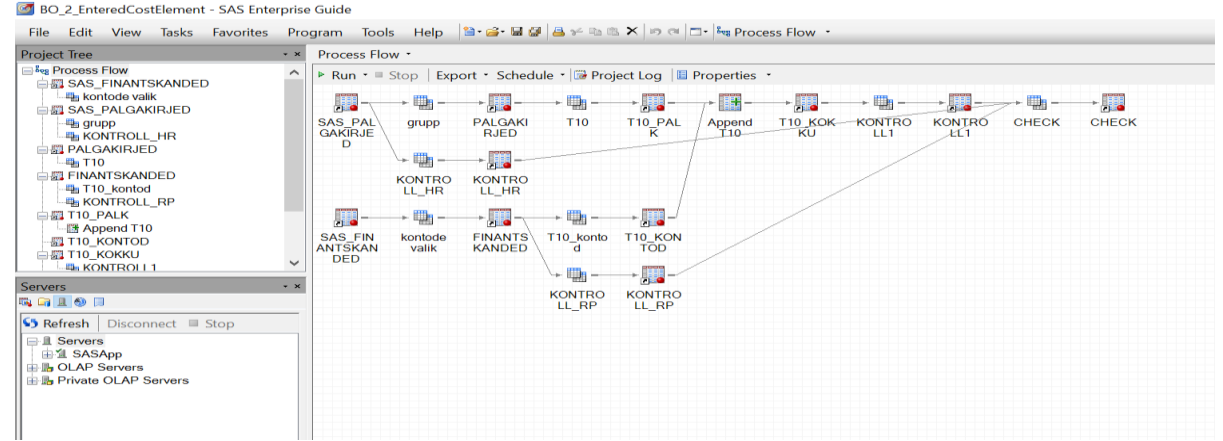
BO_2_EnteredCostElement - SAS Enterprise Guide

File Edit View Tasks Favorites Program Tools Help Process Flow

Project Tree

Process Flow
SAS_FINANTSKANDED
kontode valik
SAS_PALGAKIRJED
grupp
KONTROLL_HR
PALGAKIRJED
T10
FINANTSKANDED
T10_kontod
KONTROLL_RP
T10_PALK
Append T10
T10_KONTOD
T10_KOKKU
KONTROLL1

Servers

Refresh Disconnect Stop

Servers
SASApp
OLAP Servers
Private OLAP Servers

Process Flow

Run Stop | Export Schedule | Project Log | Properties

SAS_PALGAKIRJED
grupp
PALGAKIRJED
T10
T10_PALK
Append T10
T10_KOKKU
KONTROLL1
KONTROLL1
CHECK
CHECK
KONTROLL_HR
KONTROLL_HR
SAS_FINANTSKANDED
kontode valik
FINANTSKANDED
T10_kontod
T10_KONTOD
KONTROLL_RP
KONTROLL_RP